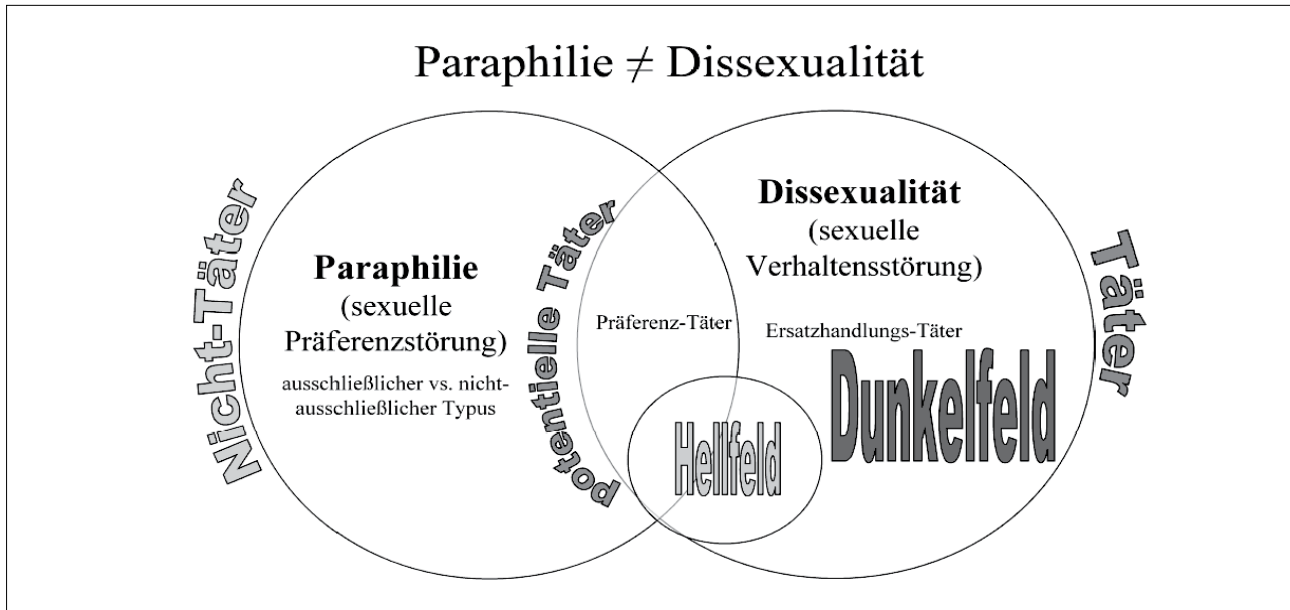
Paraphilie $\neq$ Dissexualität

Nicht-Täter

Paraphilie (sexuelle Präferenzstörung)

ausschließlicher vs. nicht-ausschließlicher Typus

potentielle Täter

Präferenz-Täter

Dissexualität (sexuelle Verhaltensstörung)

Ersatzhandlungs-Täter

Dunkelfeld

Hellfeld

Täter